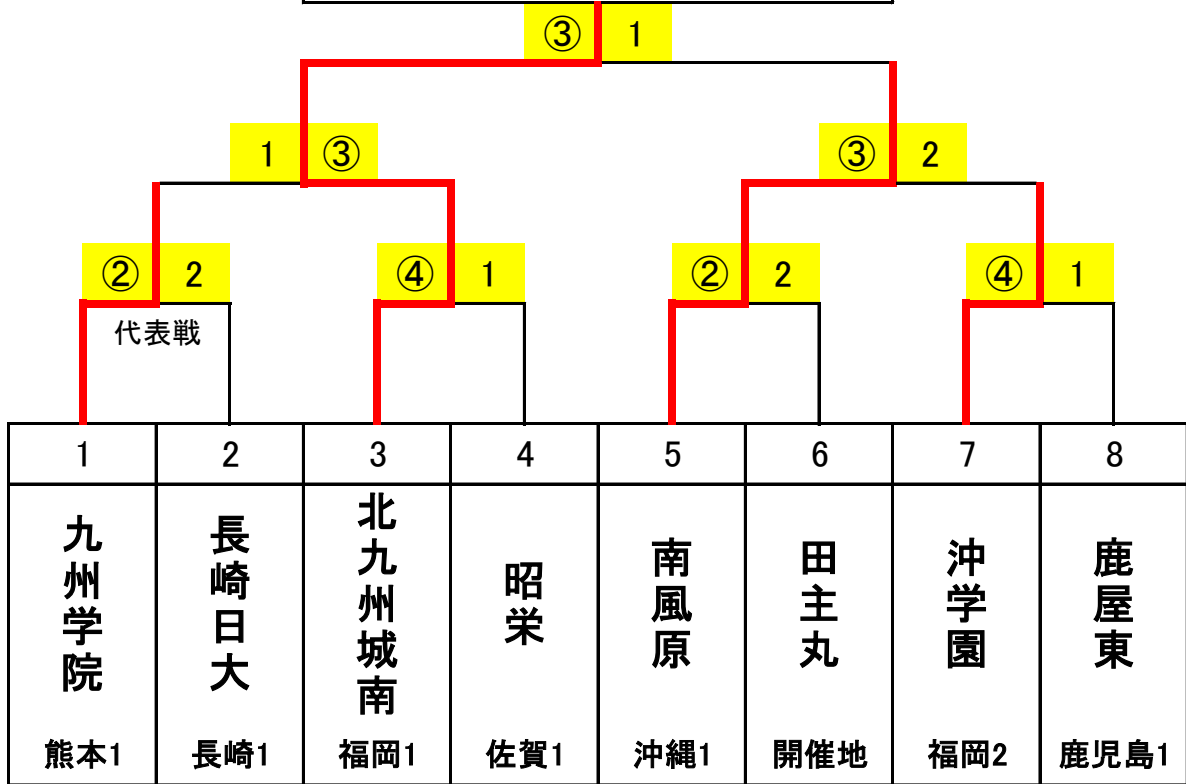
③ 1

1 ③

③ 2

② 2

④ 1

② 2

④ 1

代表戦

| 1 | 2 | 3 | 4 | 5 | 6 | 7 | 8 |
|---|---|---|---|---|---|---|---|
| 九州学院 | 長崎日大 | 北九州城南 | 昭栄 | 南風原 | 田主丸 | 沖学園 | 鹿屋東 |
| 熊本1 | 長崎1 | 福岡1 | 佐賀1 | 沖縄1 | 開催地 | 福岡2 | 鹿児島1 |